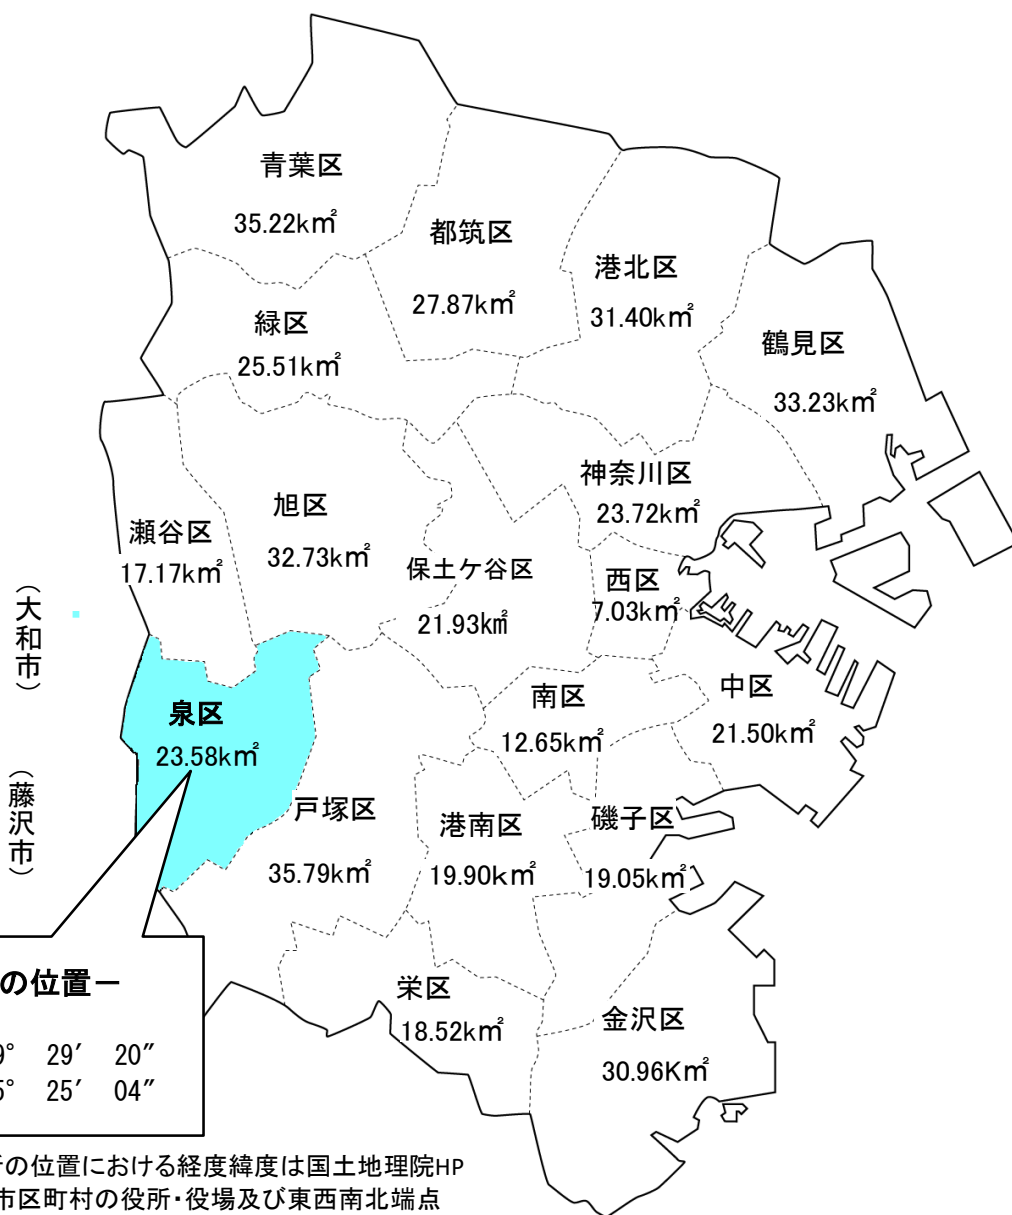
青葉区
35.22k㎡

都筑区
27.87k㎡

港北区
31.40k㎡

緑区
25.51k㎡

鶴見区
33.23k㎡

神奈川区
23.72k㎡

旭区
32.73k㎡

瀬谷区
17.17k㎡

保土ケ谷区
21.93k㎡

西区
7.03k㎡

（大和市）

泉区
23.58k㎡

南区
12.65k㎡

中区
21.50k㎡

（藤沢市）

戸塚区
35.79k㎡

港南区
19.90k㎡

磯子区
19.05k㎡

の位置ー
9° 29′ 20″
5° 25′ 04″

栄区
18.52k㎡

金沢区
30.96K㎡

所の位置における経度緯度は国土地理院HP
市区町村の役所・役場及び東西南北端点